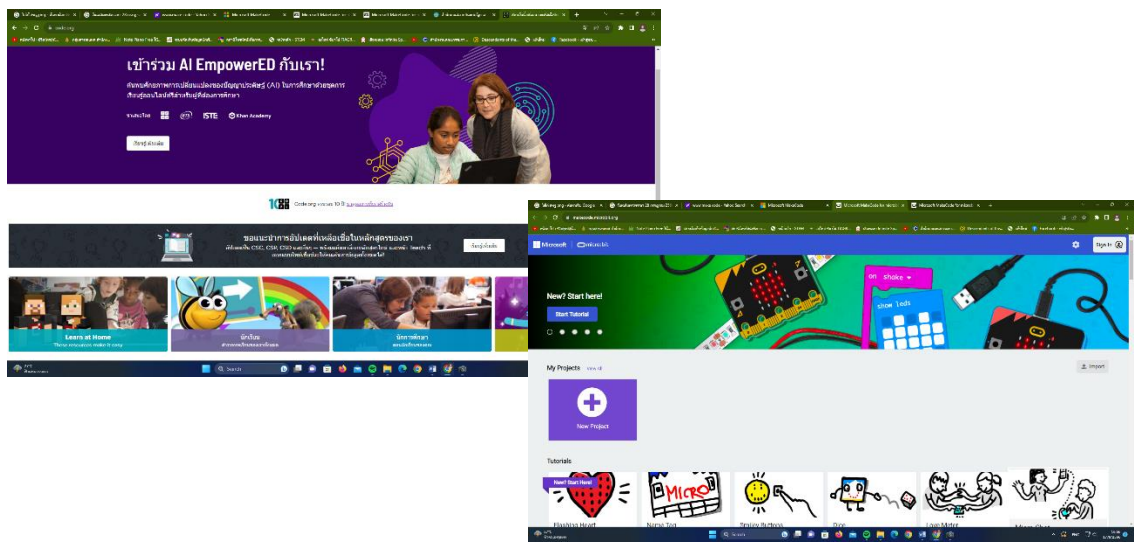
เข้าร่วม AI EmpowerED กับเรา!

เริ่มต้นเลย

ISTE

Khan Academy

Code.org

ของแนะนำการอัปเดตใหม่เพื่อในหลักสูตรของเรา

Learn at Home

นักเรียน

นักการศึกษา

Search

Microsoft | micro:bit

Sign in

New? Start here!

Start Tutorial

on shake

show leds

My Projects

View all

Import

New Project

Tutorials

New! Start Here!

MICRO

Flashing Heart

Name Tag

Smiley Buttons

Dice

Love Meter

Search